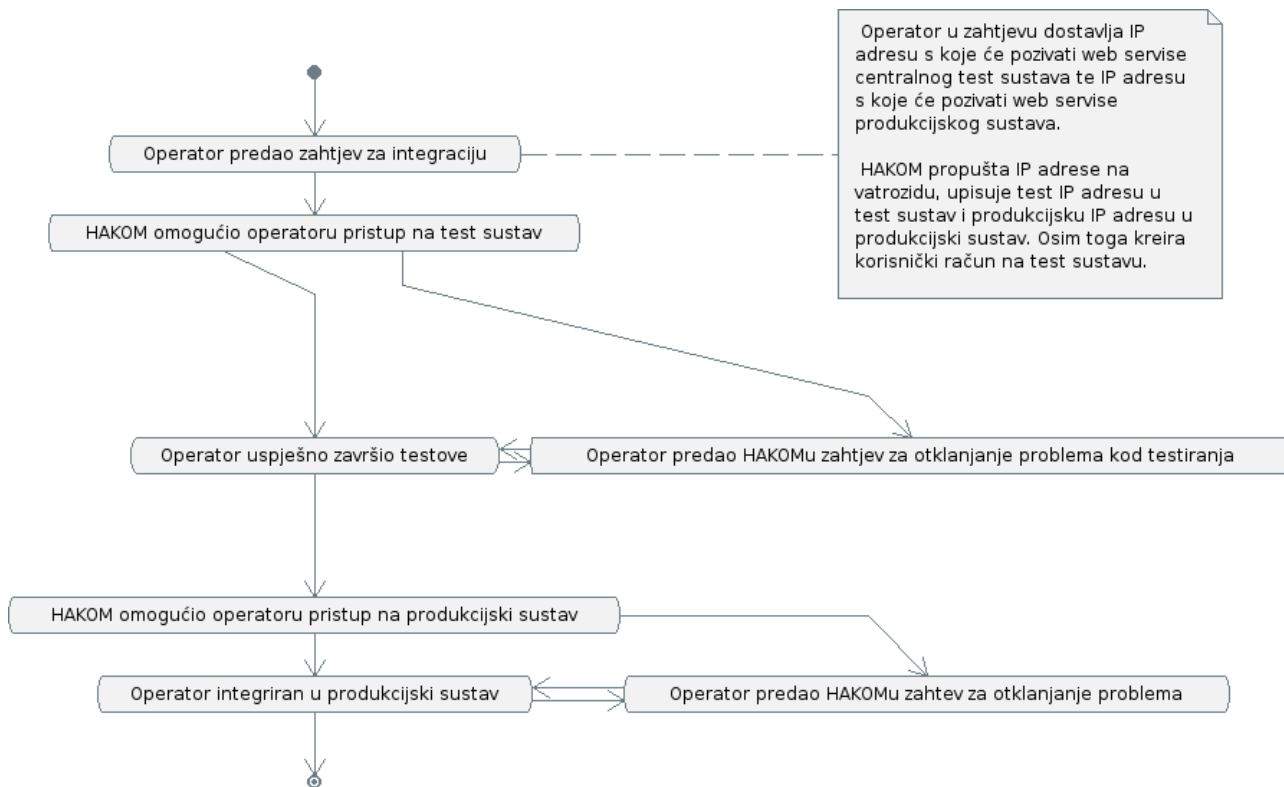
Operator u zahtjevu dostavlja IP adresu s koje će pozivati web servise centralnog test sustava te IP adresu s koje će pozivati web servise produkcijskog sustava.

HAKOM propušta IP adrese na vatrozidu, upisuje test IP adresu u test sustav i produkcijsku IP adresu u produkcijski sustav. Osim toga kreira korisnički račun na test sustavu.

Operator predao zahtjev za integraciju

HAKOM omogućio operatoru pristup na test sustav

Operator uspješno završio testove

Operator predao HAKOMu zahtjev za otklanjanje problema kod testiranja

HAKOM omogućio operatoru pristup na produkcijski sustav

Operator integriran u produkcijski sustav

Operator predao HAKOMu zahtev za otklanjanje problema